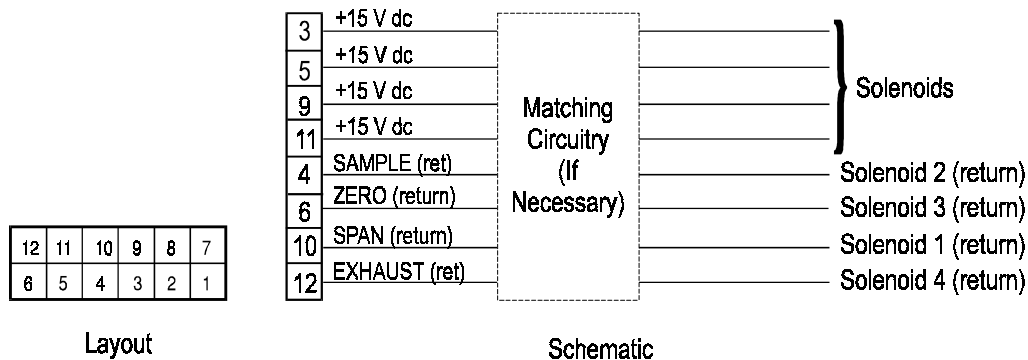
| 12 | 11 | 10 | 9 | 8 | 7 |
|---|---|---|---|---|---|
| 6 | 5 | 4 | 3 | 2 | 1 |

Layout

3 +15 V dc
5 +15 V dc
9 +15 V dc
11 +15 V dc
4 SAMPLE (ret)
6 ZERO (return)
10 SPAN (return)
12 EXHAUST (ret)

Matching Circuitry (If Necessary)

Solenoids
Solenoid 2 (return)
Solenoid 3 (return)
Solenoid 1 (return)
Solenoid 4 (return)

Schematic